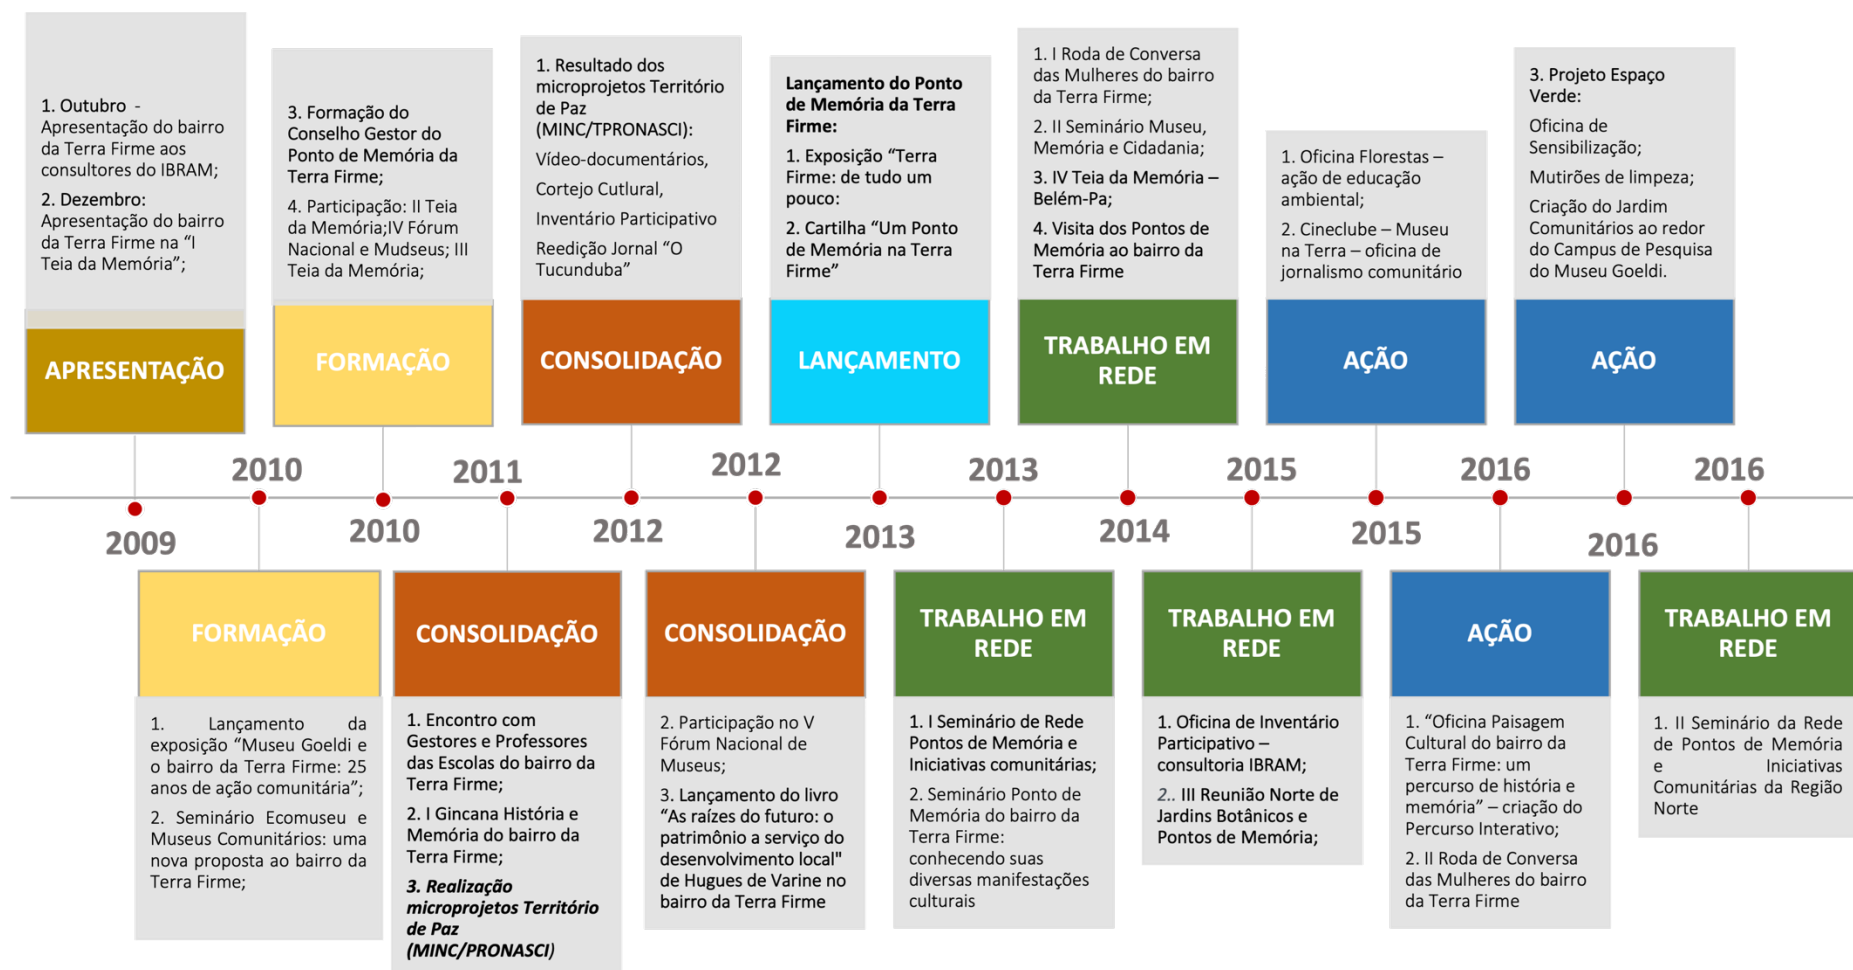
1. Outubro - Apresentação do bairro da Terra Firme aos consultores do IBRAM;

2. Dezembro: Apresentação do bairro da Terra Firme na "I Teia da Memória";

APRESENTAÇÃO

2009

3. Formação do Conselho Gestor do Ponto de Memória da Terra Firme;

4. Participação: II Teia da Memória;IV Fórum Nacional e Mudseus; III Teia da Memória;

FORMAÇÃO

2010

1. Resultado dos microprojetos Território de Paz (MINC/TPRONASCI):

Vídeo-documentários,

Cortejo Cultural,

Inventário Participativo

Reedição Jornal "O Tucunduba"

CONSOLIDAÇÃO

2012

Lançamento do Ponto de Memória da Terra Firme:

1. Exposição "Terra Firme: de tudo um pouco:

2. Cartilha "Um Ponto de Memória na Terra Firme"

LANÇAMENTO

2013

1. I Roda de Conversa das Mulheres do bairro da Terra Firme;

2. II Seminário Museu, Memória e Cidadania;

3. IV Teia da Memória – Belém-Pa;

4. Visita dos Pontos de Memória ao bairro da Terra Firme

TRABALHO EM REDE

2014

1. Oficina Florestas – ação de educação ambiental;

2. Cineclube – Museu na Terra – oficina de jornalismo comunitário

AÇÃO

2015

3. Projeto Espaço Verde:

Oficina de Sensibilização;

Mutirões de limpeza;

Criação do Jardim Comunitários ao redor do Campus de Pesquisa do Museu Goeldi.

AÇÃO

2016

2010

FORMAÇÃO

1. Lançamento da exposição "Museu Goeldi e o bairro da Terra Firme: 25 anos de ação comunitária";

2. Seminário Ecomuseu e Museus Comunitários: uma nova proposta ao bairro da Terra Firme;

2011

CONSOLIDAÇÃO

1. Encontro com Gestores e Professores das Escolas do bairro da Terra Firme;

2. I Gincana História e Memória do bairro da Terra Firme;

3. Realização microprojetos Território de Paz (MINC/PRONASCI)

2012

CONSOLIDAÇÃO

2. Participação no V Fórum Nacional de Museus;

3. Lançamento do livro "As raízes do futuro: o patrimônio a serviço do desenvolvimento local" de Hugues de Varine no bairro da Terra Firme

2013

TRABALHO EM REDE

1. I Seminário de Rede Pontos de Memória e Iniciativas comunitárias;

2. Seminário Ponto de Memória do bairro da Terra Firme: conhecendo suas diversas manifestações culturais

2015

TRABALHO EM REDE

1. Oficina de Inventário Participativo – consultoria IBRAM;

2.. III Reunião Norte de Jardins Botânicos e Pontos de Memória;

2016

AÇÃO

1. "Oficina Paisagem Cultural do bairro da Terra Firme: um percurso de história e memória" – criação do Percurso Interativo;

2. II Roda de Conversa das Mulheres do bairro da Terra Firme

2016

TRABALHO EM REDE

1. II Seminário da Rede de Pontos de Memória e Iniciativas Comunitárias da Região Norte